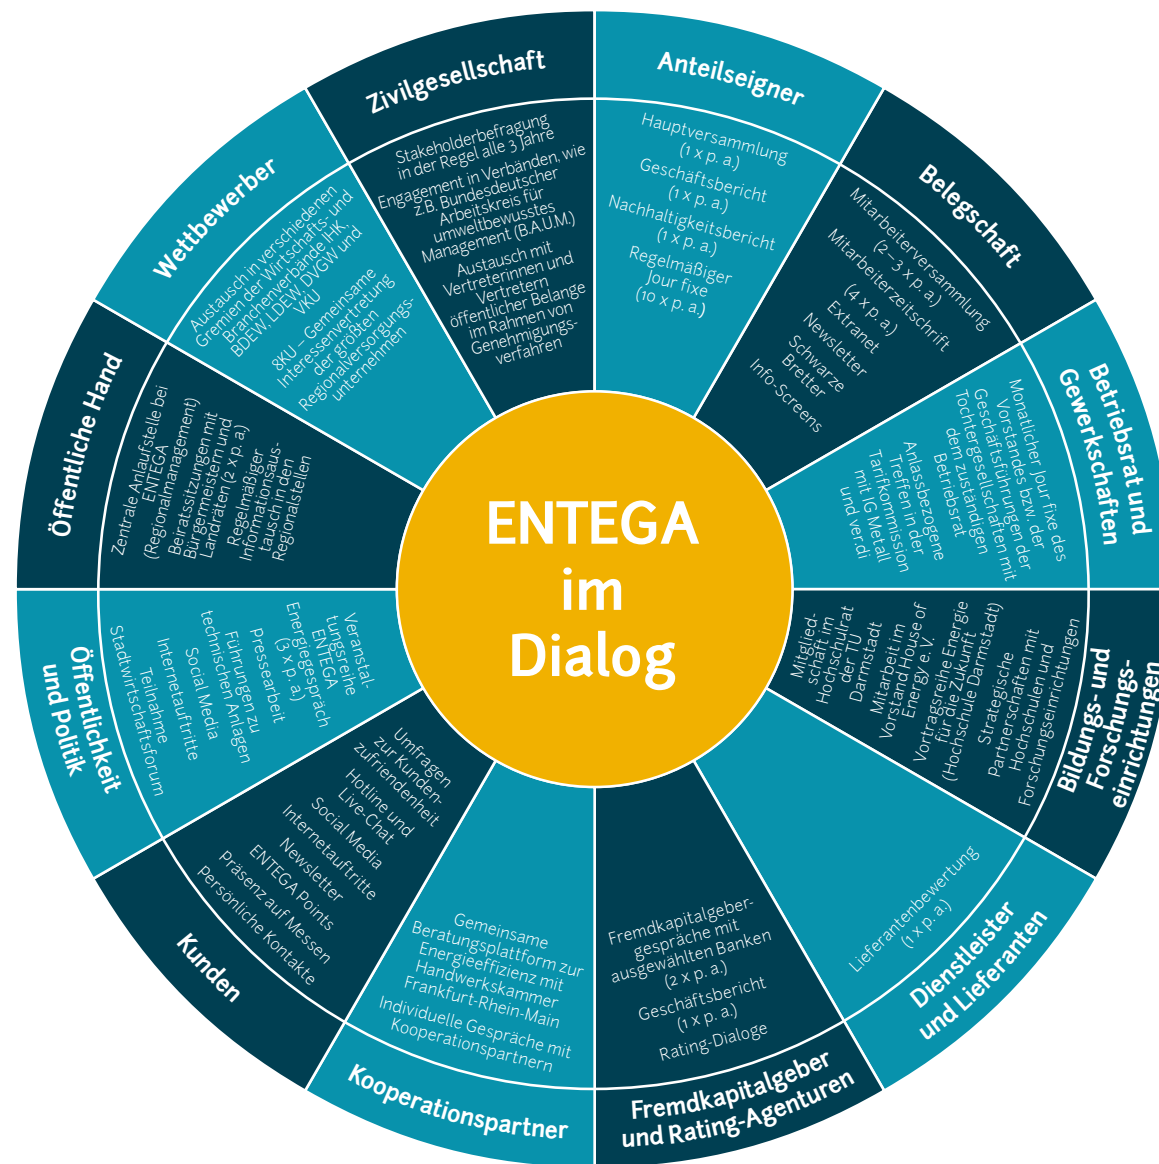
ENTEGA im Dialog

Anteilseigner

Hauptversammlung (1 x p. a.)
Geschäftsbericht (1 x p. a.)
Nachhaltigkeitsbericht (1 x p. a.)
Regelmäßiger Jour fixe (10 x p. a.)

Belegschaft

Mitarbeiterversammlung (2 – 3 x p. a.)
Mitarbeiterzeitschrift (4 x p. a.)
Extranet
Newsletter
Schwarze Bretter
Info-Screens

Betriebsrat und Gewerkschaften

Monatlicher Jour fixe des Vorstandes bzw. der Geschäftsführungen der Tochtergesellschaften mit dem zuständigen Betriebsrat
Anlassbezogene Treffen in der Tarifkommission mit IG Metall und verdi

Bildungs- und Forschungseinrichtungen

Mitgliedschaft im Hochschulrat der TU Darmstadt
Mitarbeit im Vorstand House of Energy e. V.
Vortragsreihe Energie für die Zukunft (Hochschule Darmstadt)
Strategische Partnerschaften mit Hochschulen und Forschungseinrichtungen

Dienstleister und Lieferanten

Lieferantenbewertung (1 x p. a.)

Fremdkapitalgeber und Rating-Agenturen

Fremdkapitalgebergespräche mit ausgewählten Banken (2 x p. a.)
Geschäftsbericht (1 x p. a.)
Rating-Dialoge

Kooperationspartner

Gemeinsame Beratungsplattform zur Energieeffizienz mit Handwerkskammer Frankfurt-Rhein-Main
Individuelle Gespräche mit Kooperationspartnern

Kunden

Umfragen zur Kundenzufriedenheit
Hotline und Live-Chat
Social Media
Internetauftritte
Newsletter
ENTEGA Points
Präsenz auf Messen
Persönliche Kontakte

Öffentlichkeit und Politik

Veranstaltungsreihe ENTEGA Energiegespräch (3 x p. a.)
Pressearbeit
Führungen zu technischen Anlagen
Social Media
Internetauftritte
Teilnahme Stadtwirtschaftsforum

Öffentliche Hand

Zentrale Anlaufstelle bei ENTEGA (Regionalmanagement)
Beiratssitzungen mit Bürgermeistern und Landräten (2 x p. a.)
Regelmäßiger Informationsaustausch in den Regionalstellen

Wettbewerber

Austausch in verschiedenen Gremien der Wirtschafts- und Branchenverbände IHK, BDEW, LDEW, DVGW und VKU
8KU – Gemeinsame Interessenvertretung der größten Regionalversorgungsunternehmen

Zivilgesellschaft

Stakeholderbefragung in der Regel alle 3 Jahre
Engagement in Verbänden, wie z. B. Bundesdeutscher Arbeitskreis für umweltbewusstes Management (B.A.U.M.)
Austausch mit Vertreterinnen und Vertretern öffentlicher Belange im Rahmen von Genehmigungsverfahren